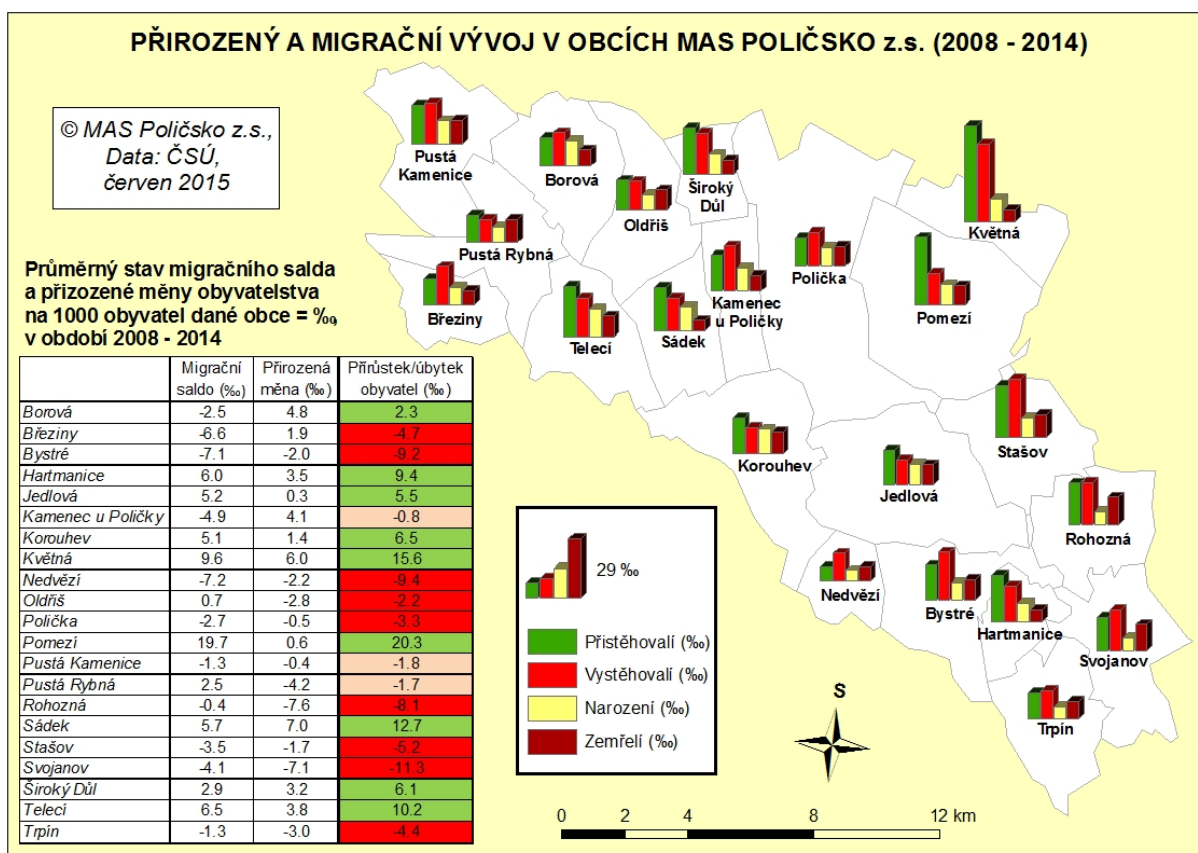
PŘIROZENÝ A MIGRAČNÍ VÝVOJ V OBCÍCH MAS POLIČSKO z.s. (2008 - 2014)

© MAS Poličsko z.s., Data: ČSÚ, červen 2015

Průměrný stav migračního salda a přizozené měny obyvatelstva na 1000 obyvatel dané obce = ‰, v období 2008 - 2014

| | Migrační saldo (‰) | Přirozená měna (‰) | Přírůstek/úbytek obyvatel (‰) |
|---|---|---|---|
| Borová | -2.5 | 4.8 | 2.3 |
| Březiny | -6.6 | 1.9 | -4.7 |
| Bystré | -7.1 | -2.0 | -9.2 |
| Hartmanice | 6.0 | 3.5 | 9.4 |
| Jedlová | 5.2 | 0.3 | 5.5 |
| Kamenec u Poličky | -4.9 | 4.1 | -0.8 |
| Korouhev | 5.1 | 1.4 | 6.5 |
| Květná | 9.6 | 6.0 | 15.6 |
| Nedvězí | -7.2 | -2.2 | -9.4 |
| Oldřiš | 0.7 | -2.8 | -2.2 |
| Polička | -2.7 | -0.5 | -3.3 |
| Pomezí | 19.7 | 0.6 | 20.3 |
| Pustá Kamenice | -1.3 | -0.4 | -1.8 |
| Pustá Rybná | 2.5 | -4.2 | -1.7 |
| Rohozná | -0.4 | -7.6 | -8.1 |
| Sádek | 5.7 | 7.0 | 12.7 |
| Stašov | -3.5 | -1.7 | -5.2 |
| Svojanov | -4.1 | -7.1 | -11.3 |
| Široký Důl | 2.9 | 3.2 | 6.1 |
| Telecí | 6.5 | 3.8 | 10.2 |
| Trpín | -1.3 | -3.0 | -4.4 |

Pustá Kamenice
Borová
Široký Důl
Oldřiš
Květná
Pustá Rybná
Polička
Březiny
Kamenec u Poličky
Pomezí
Telecí
Sádek
Stašov
Korouhev
Jedlová
Rohozná
Nedvězí
Bystré
Hartmanice
Svojanov
Trpín

29 ‰
Přistěhovalí (‰)
Vystěhovalí (‰)
Narození (‰)
Zemřelí (‰)

S

0 2 4 8 12 km